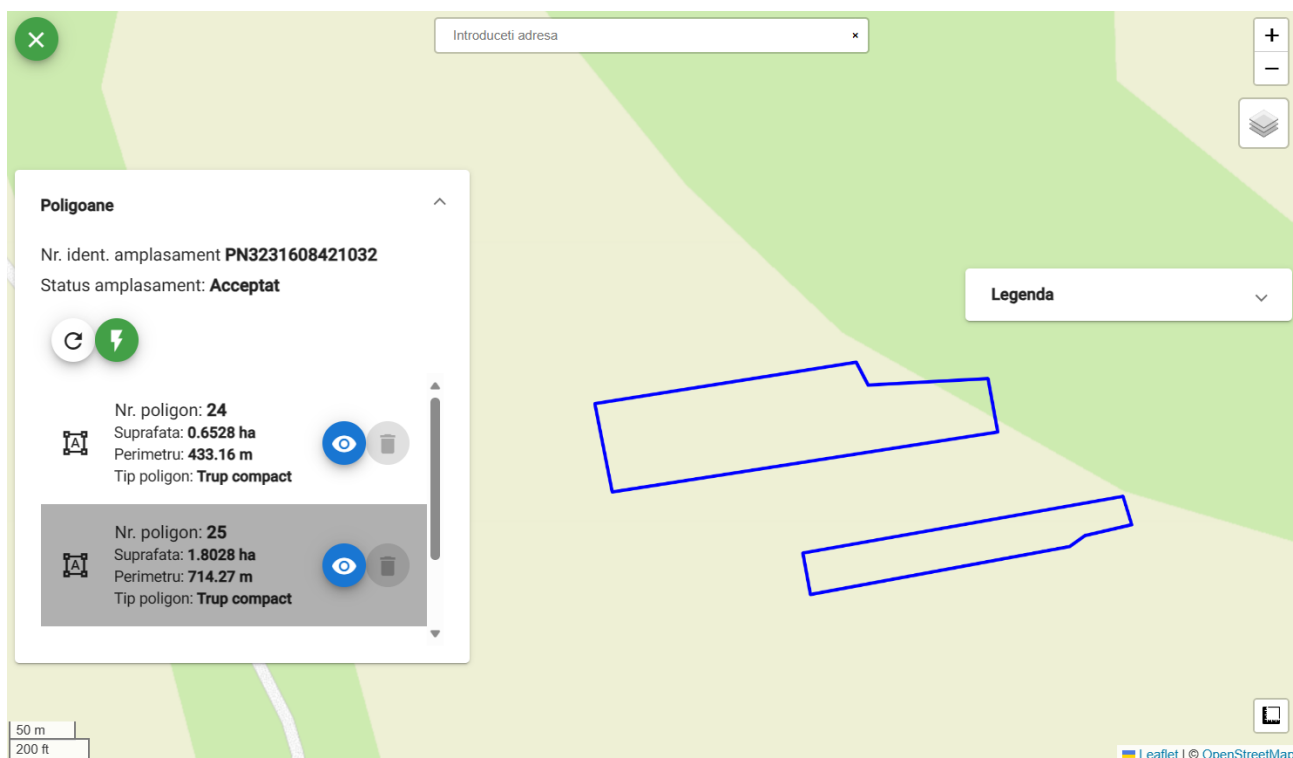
Introduceti adresa ×

+
−

Poligoane

Nr. ident. amplasament **PN3231608421032**

Status amplasament: **Acceptat**

Nr. poligon: **24**
Suprafata: **0.6528 ha**
Perimetru: **433.16 m**
Tip poligon: **Trup compact**

Nr. poligon: **25**
Suprafata: **1.8028 ha**
Perimetru: **714.27 m**
Tip poligon: **Trup compact**

Legenda

50 m
200 ft

Leaflet | © OpenStreetMap